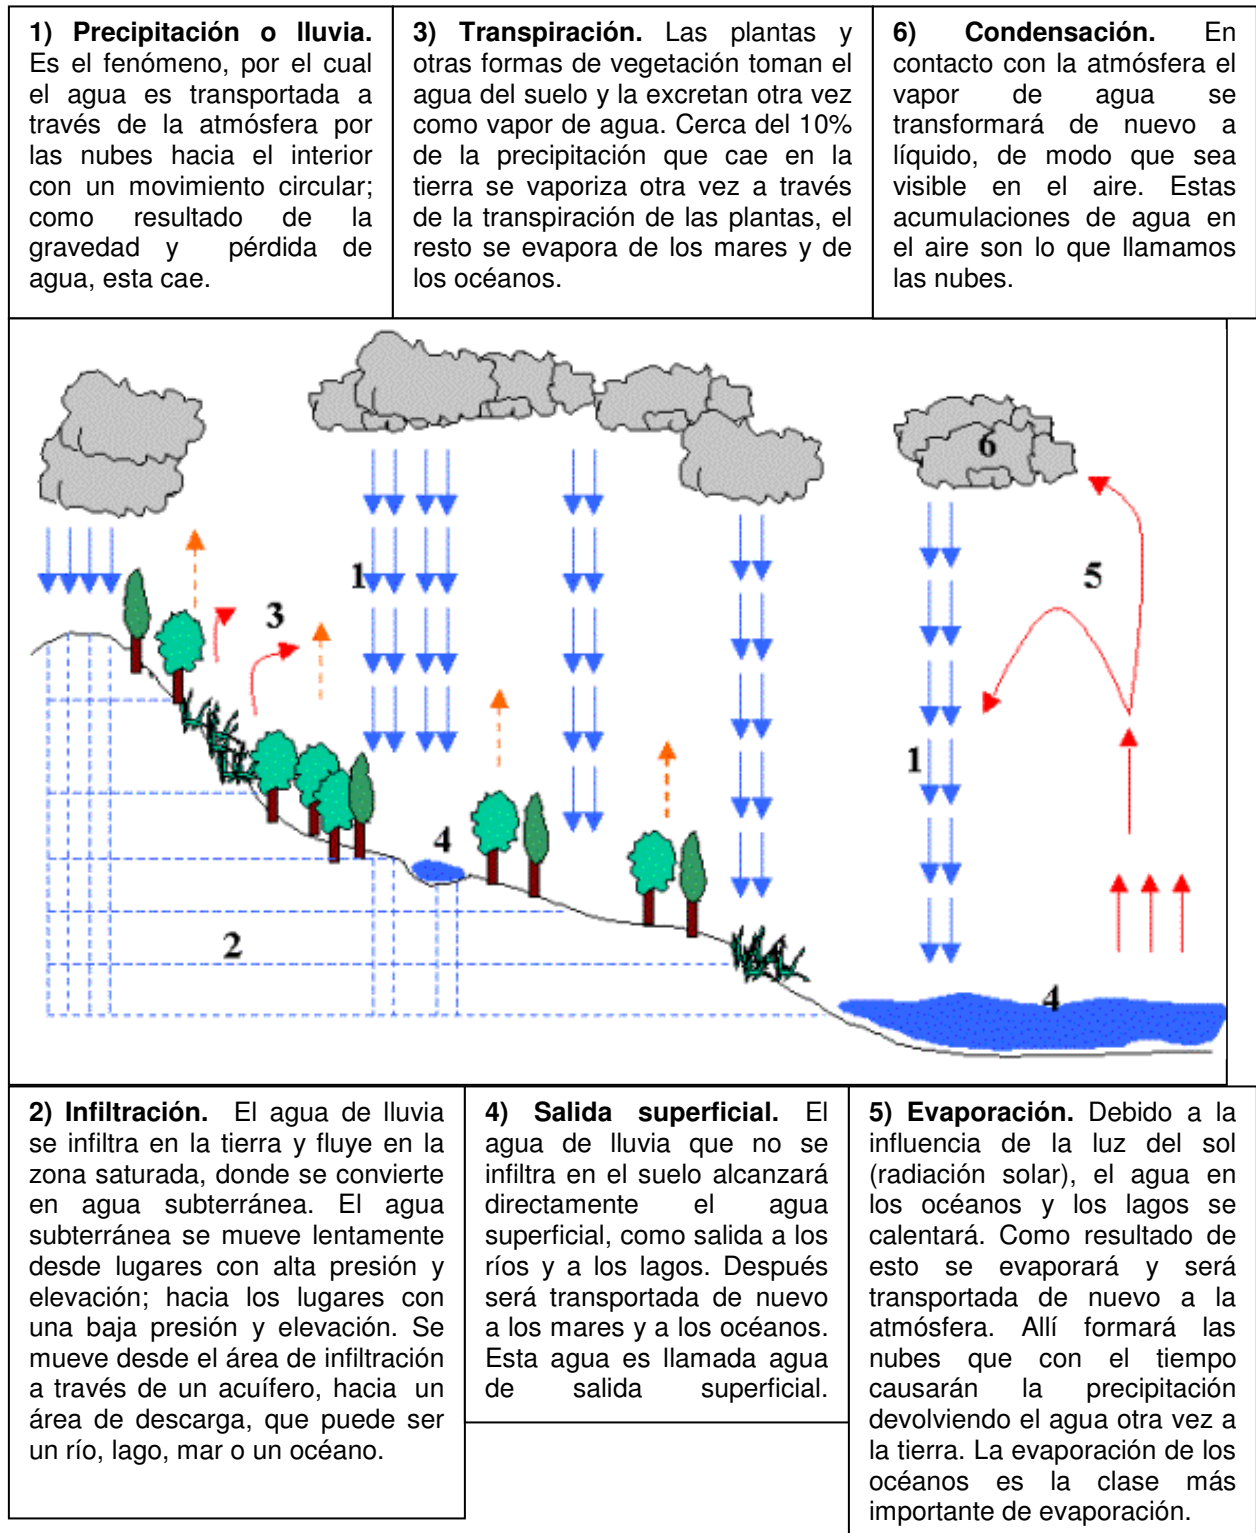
**1) Precipitación o lluvia.** Es el fenómeno, por el cual el agua es transportada a través de la atmósfera por las nubes hacia el interior con un movimiento circular; como resultado de la gravedad y pérdida de agua, esta cae.

**3) Transpiración.** Las plantas y otras formas de vegetación toman el agua del suelo y la excretan otra vez como vapor de agua. Cerca del 10% de la precipitación que cae en la tierra se vaporiza otra vez a través de la transpiración de las plantas, el resto se evapora de los mares y de los océanos.

**6) Condensación.** En contacto con la atmósfera el vapor de agua se transformará de nuevo a líquido, de modo que sea visible en el aire. Estas acumulaciones de agua en el aire son lo que llamamos las nubes.

6
1
3
5
1
4
2
4

**2) Infiltración.** El agua de lluvia se infiltra en la tierra y fluye en la zona saturada, donde se convierte en agua subterránea. El agua subterránea se mueve lentamente desde lugares con alta presión y elevación; hacia los lugares con una baja presión y elevación. Se mueve desde el área de infiltración a través de un acuífero, hacia un área de descarga, que puede ser un río, lago, mar o un océano.

**4) Salida superficial.** El agua de lluvia que no se infiltra en el suelo alcanzará directamente el agua superficial, como salida a los ríos y a los lagos. Después será transportada de nuevo a los mares y a los océanos. Esta agua es llamada agua de salida superficial.

**5) Evaporación.** Debido a la influencia de la luz del sol (radiación solar), el agua en los océanos y los lagos se calentará. Como resultado de esto se evaporará y será transportada de nuevo a la atmósfera. Allí formará las nubes que con el tiempo causarán la precipitación devolviendo el agua otra vez a la tierra. La evaporación de los océanos es la clase más importante de evaporación.